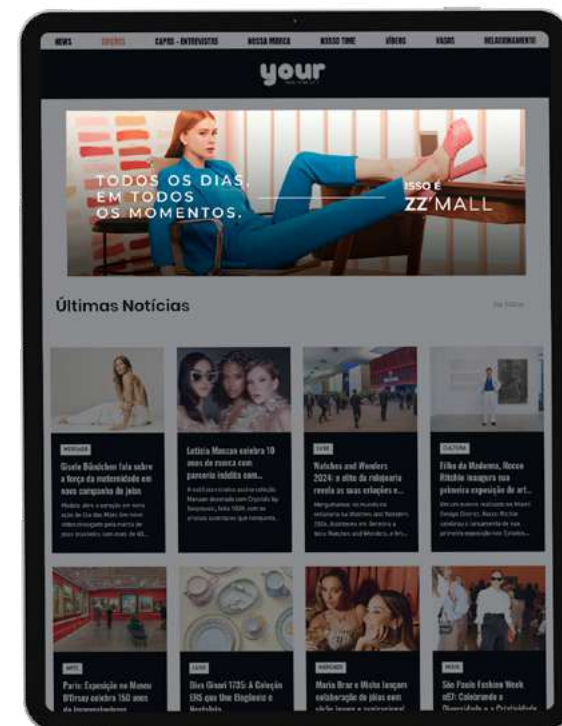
NEWS EVENTOS CAPAS - ENTREVISTAS NOSSA MARCA NOSSO TIME VÍDEOS VAGAS RELACIONAMENTO

your

TODOS OS DIAS, EM TODOS OS MOMENTOS.

ISSO É ZZ'MALL

Últimas Notícias

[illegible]

MERCADO
Gisele Bündchen fala sobre a força da maternidade em nova campanha de joias
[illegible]

Letícia Manzan celebra 10 anos de marca com parceria inédita com...
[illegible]

LUXO
Watches and Wonders 2024: a elite da relojoaria revela as suas criações e...
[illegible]

CULTURA
Filho da Madonna, Rocco Ritchie inaugura sua primeira exposição de art...
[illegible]

ARTE
Paris: Exposição no Museu D'Orsay celebra 150 anos do Impressionismo

LUXO
Diva Gineri 1735: A Coleção EHS que Une Elegância e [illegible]

MERCADO
Maria Braz e Misha lançam colaboração de joias com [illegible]

MODA
São Paulo Fashion Week n57: Celebrando a Diversidade e a Criatividade